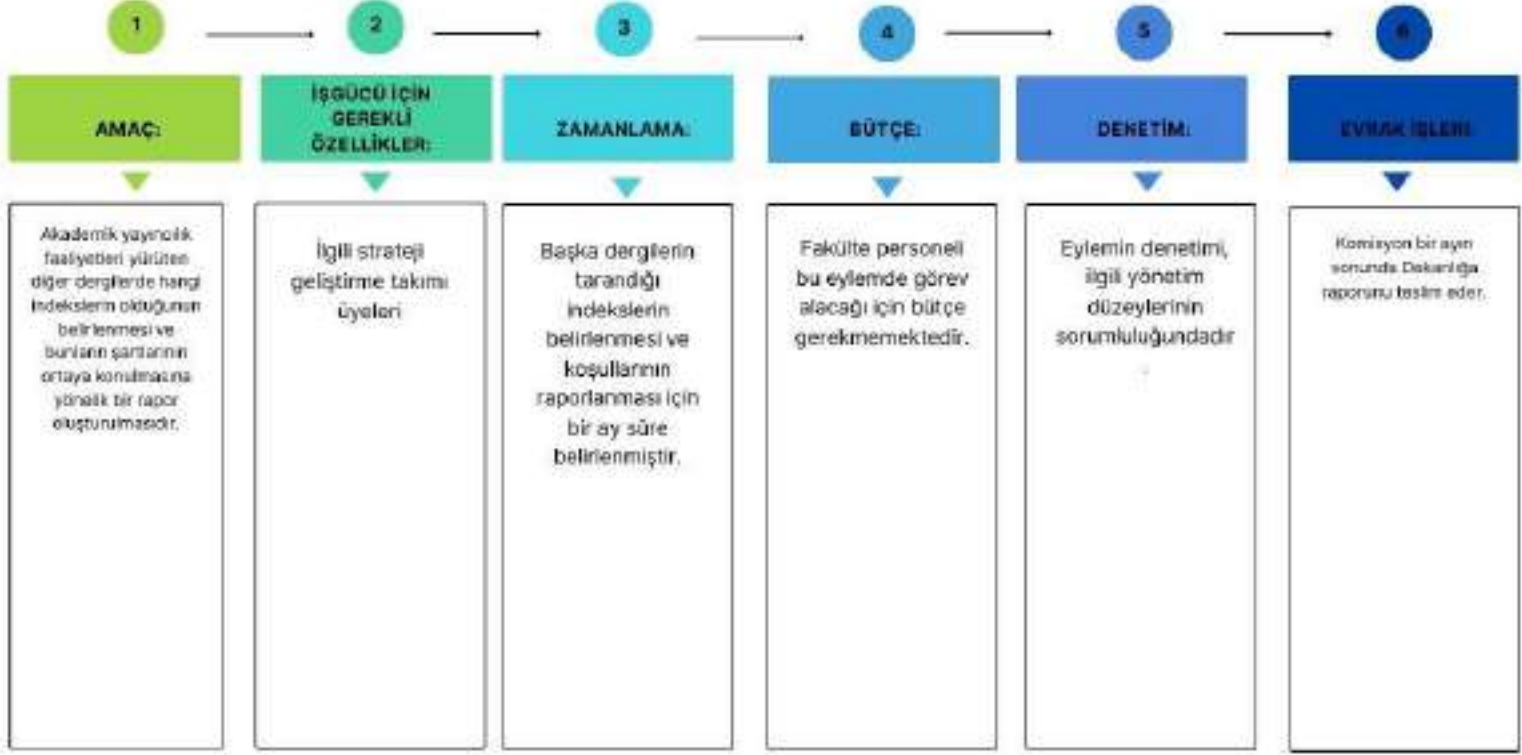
1

AMAÇ:

Akademik yayıncılık faaliyetleri yürüten diğer dergilerde hangi indekslerin olduğunun belirlenmesi ve bunların şartlarının ortaya konulmasına yönelik bir rapor oluşturulmasıdır.

2

İŞGÜCÜ İÇİN GEREKLİ ÖZELLİKLER:

İlgili strateji geliştirme takımı üyeleri

3

ZAMANLAMA:

Başka dergilerin tarandığı indekslerin belirlenmesi ve koşullarının raporlanması için bir ay süre belirlenmiştir.

4

BÜTÇE:

Fakülte personeli bu eylemde görev alacağı için bütçe gerekmemektedir.

5

DENETİM:

Eylemin denetimi, ilgili yönetim düzeylerinin sorumluluğundadır

6

EVRAK İŞLERİ

Komisyon bir ayın sonunda Dekanlığa raporunu teslim eder.